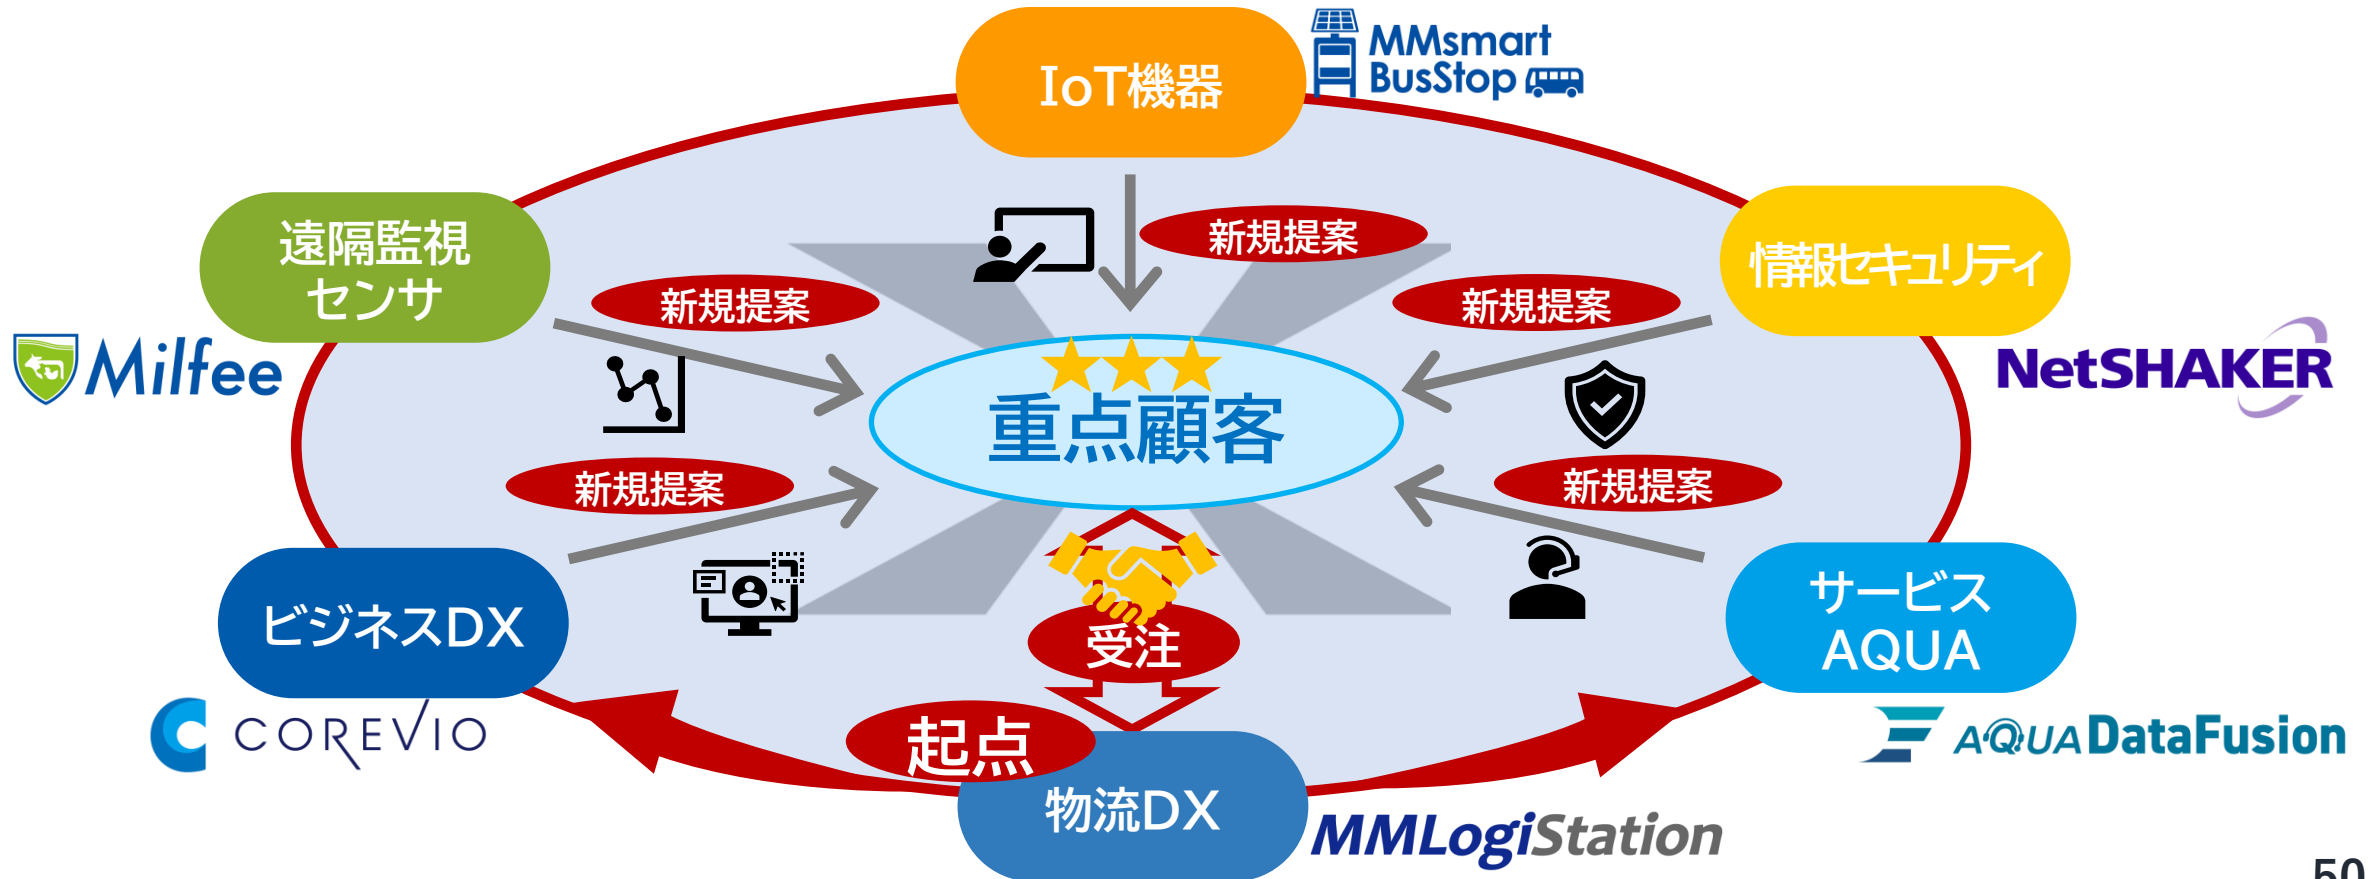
IoT機器

MMsmart BusStop

遠隔監視センサ

Milfee

新規提案

新規提案

情報セキュリティ

NetSHAKER

新規提案

新規提案

重点顧客

新規提案

新規提案

ビジネスDX

COREVIO

受注

起点

物流DX

MMLogiStation

サービスAQUA

AQUA DataFusion

50